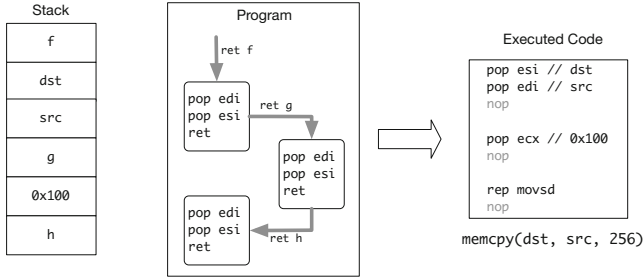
Stack

| f |
|---|
| dst |
| src |
| g |
| 0x100 |
| h |

Program

ret f

pop edi
pop esi
ret

ret g

pop edi
pop esi
ret

pop edi
pop esi
ret

ret h

Executed Code

pop esi // dst
pop edi // src
nop

pop ecx // 0x100
nop

rep movsd
nop

memcpy(dst, src, 256)